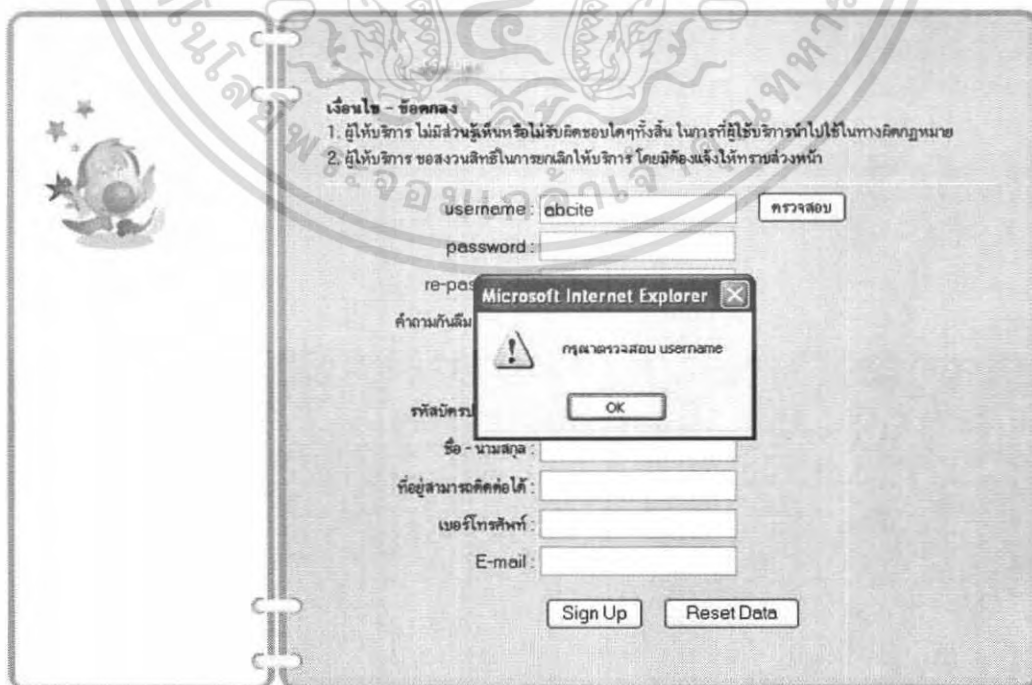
เงื่อนไข - ข้อตกลง
1. ผู้ให้บริการ ไม่มีส่วนรู้เห็นหรือไม่รับผิดชอบใดๆทั้งสิ้น ในการที่ผู้ใช้บริการนำไปใช้ในทางผิดกฎหมาย
2. ผู้ให้บริการ ขอสงวนสิทธิ์ในการยกเลิกให้บริการ โดยมิต้องแจ้งให้ทราบล่วงหน้า

username : abcite ตรวจสอบ
password :
re-pas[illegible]
คำถามกันลืม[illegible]
รหัสบัตรป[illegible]
ชื่อ - นามสกุล :
ที่อยู่สามารถติดต่อได้ :
เบอร์โทรศัพท์ :
E-mail :
Sign Up Reset Data

Microsoft Internet Explorer
กรุณาตรวจสอบ username
OK